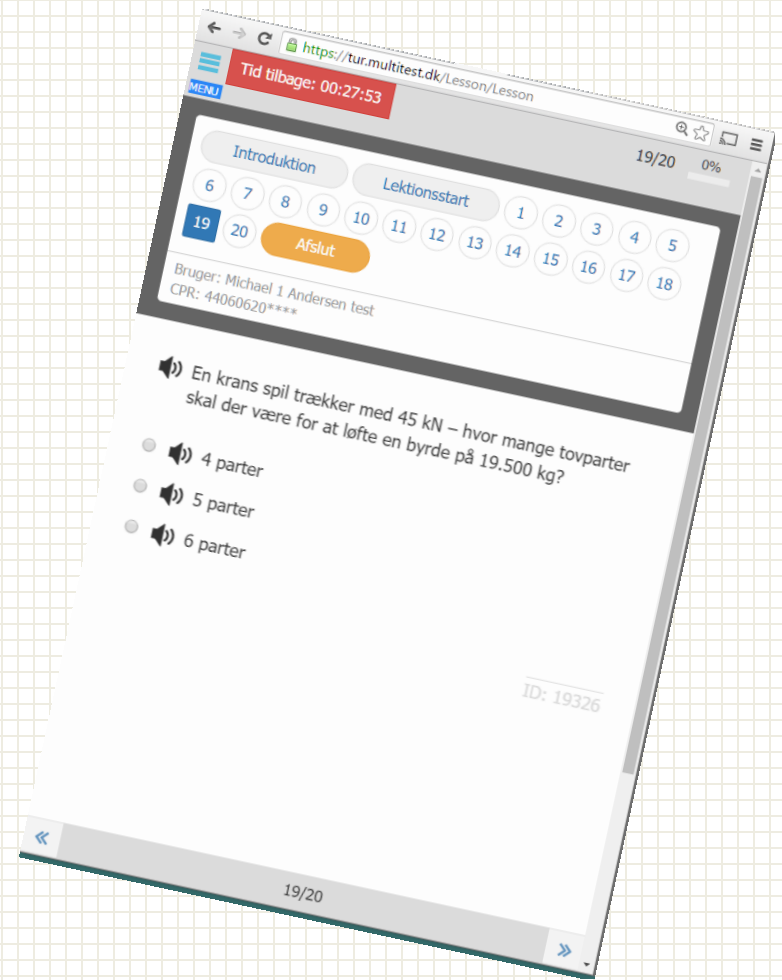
https://tur.multitest.dk/Lesson/Lesson

MENU

Tid tilbage: 00:27:53

Introduktion

19/20

0%

Lektionsstart

1 2 3 4 5 6 7 8 9 10 11 12 13 14 15 16 17 18 19 20

Afslut

Bruger: Michael 1 Andersen test
CPR: 44060620****

En krans spil trækker med 45 kN – hvor mange tovparter skal der være for at løfte en byrde på 19.500 kg?

4 parter

5 parter

6 parter

ID: 19326

«

19/20

»